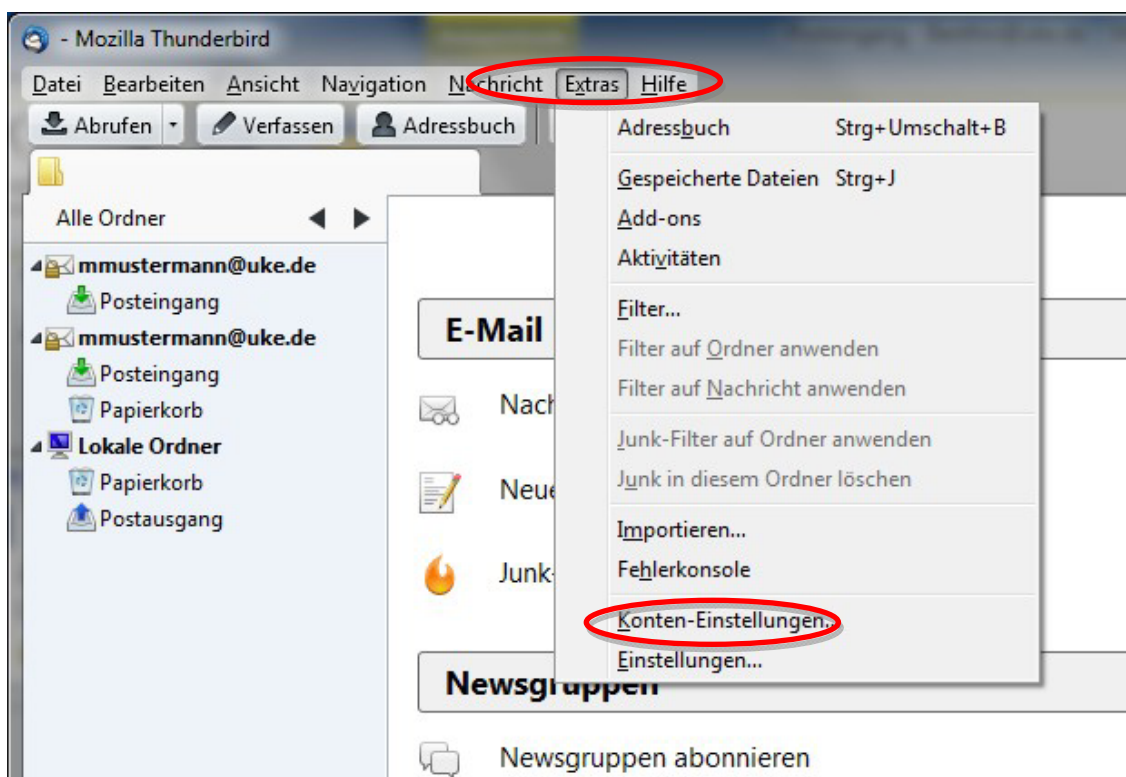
- Mozilla Thunderbird

Datei Bearbeiten Ansicht Navigation Nachricht Extras Hilfe

Abrufen Verfassen Adressbuch

Alle Ordner

mmustermann@uke.de
Posteingang
mmustermann@uke.de
Posteingang
Papierkorb
Lokale Ordner
Papierkorb
Postausgang

E-Mail
Nach
Neue
Junk-

Newsgruppen
Newsgruppen abonnieren

Adressbuch Strg+Umschalt+B
Gespeicherte Dateien Strg+J
Add-ons
Aktivitäten
Filter...
Filter auf Ordner anwenden
Filter auf Nachricht anwenden
Junk-Filter auf Ordner anwenden
Junk in diesem Ordner löschen
Importieren...
Fehlerkonsole
Konten-Einstellungen...
Einstellungen...